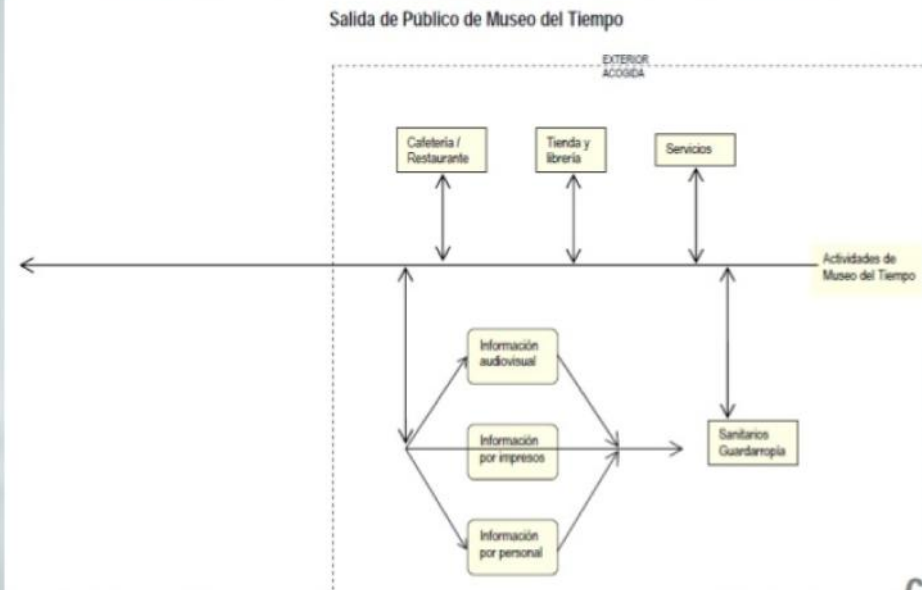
Salida de Público de Museo del Tiempo

EXTERIOR
ACOGIDA

Cafetería / Restaurante

Tienda y librería

Servicios

Actividades de Museo del Tiempo

Información audiovisual

Información por impresos

Información por personal

Sanitarios Guardarropía